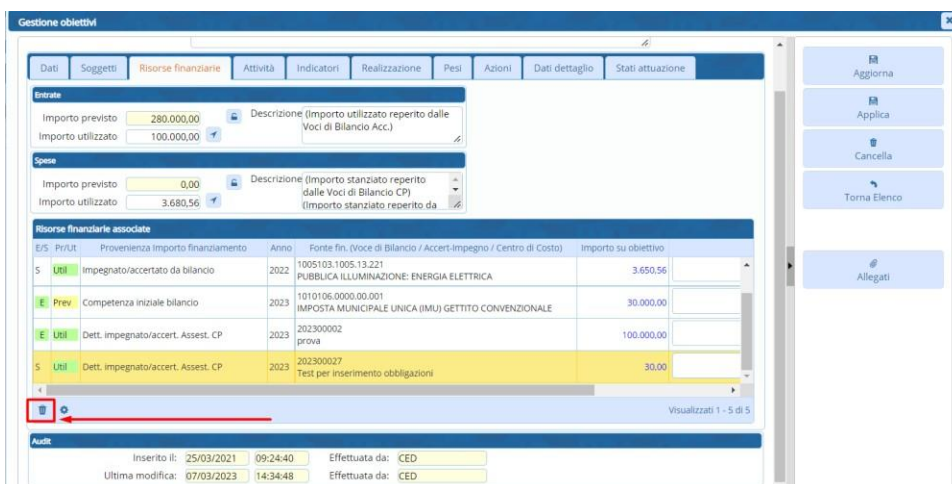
Gestione obiettivi

Dati | Soggetti | Risorse finanziarie | Attività | Indicatori | Realizzazione | Pesi | Azioni | Dati dettaglio | Stati attuazione

Entrate

Importo previsto 280.000,00
Importo utilizzato 100.000,00
Descrizione (Importo utilizzato reperito dalle Voci di Bilancio Acc.)

Spese

Importo previsto 0,00
Importo utilizzato 3.680,56
Descrizione (Importo stanziato reperito dalle Voci di Bilancio CP) (Importo stanziato reperito da

Risorse finanziarie associate

| E/S | Pr/Ut | Provenienza Importo finanziamento | Anno | Fonte fin. (Voce di Bilancio / Accert-Impegno / Centro di Costo) | Importo su obiettivo |
|---|---|---|---|---|---|
| S | Util | Impegnato/accertato da bilancio | 2022 | 1005103.1005.13.221 PUBBLICA ILLUMINAZIONE: ENERGIA ELETTRICA | 3.650,56 |
| E | Prev | Competenza iniziale bilancio | 2023 | 1010106.0000.00.001 IMPOSTA MUNICIPALE UNICA (IMU) GETTITO CONVENZIONALE | 30.000,00 |
| E | Util | Dett. impegnato/accert. Assest. CP | 2023 | 202300002 prova | 100.000,00 |
| S | Util | Dett. impegnato/accert. Assest. CP | 2023 | 202300027 Test per inserimento obbligazioni | 30,00 |

Visualizzati 1 - 5 di 5

Audit

Inserito il: 25/03/2021 09:24:40 Effettuata da: CED
Ultima modifica: 07/03/2023 14:34:48 Effettuata da: CED

Aggiorna
Applica
Cancella
Torna Elenco
Allegati